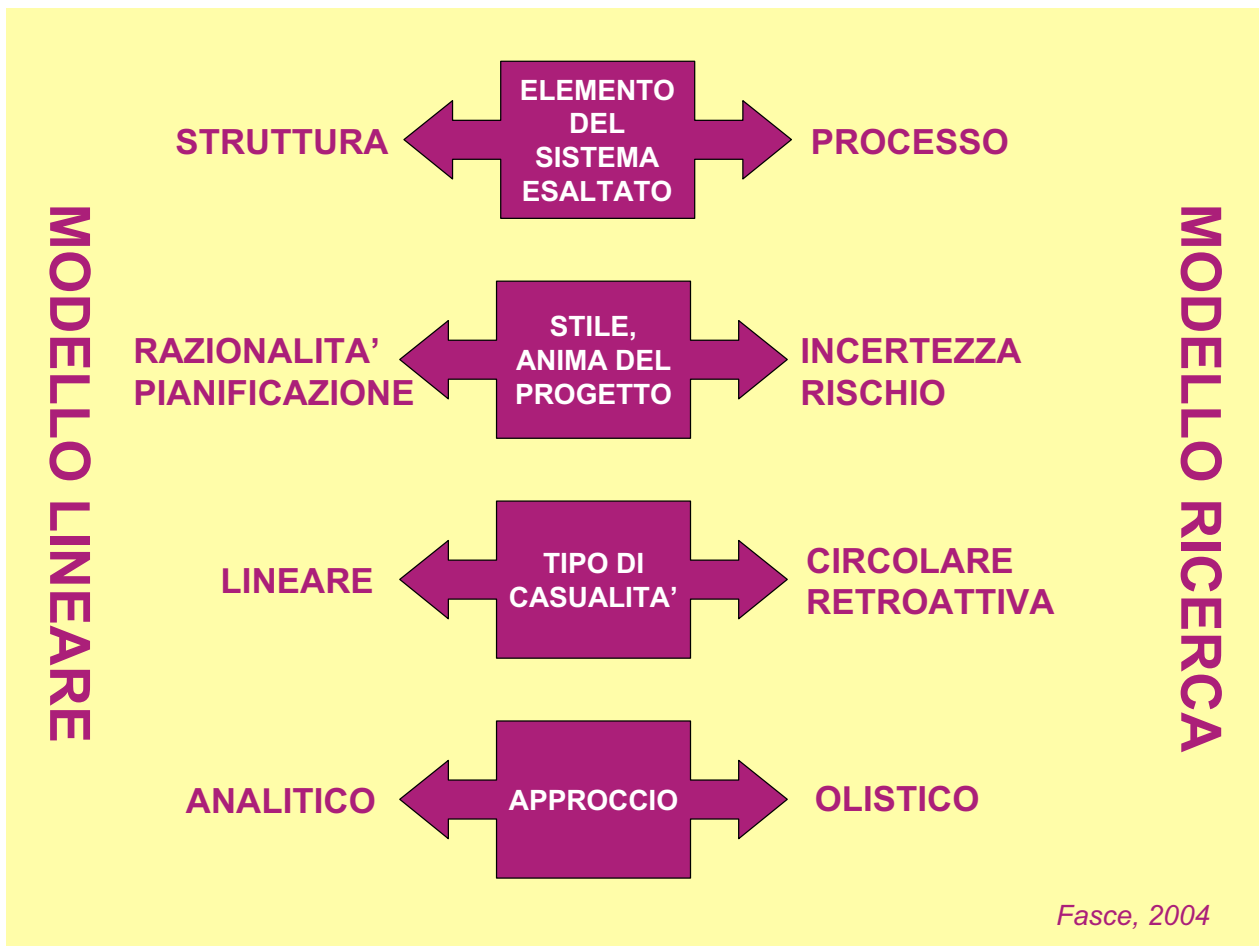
MODELLO LINEARE

STRUTTURA

ELEMENTO DEL SISTEMA ESALTATO

PROCESSO

RAZIONALITA' PIANIFICAZIONE

STILE, ANIMA DEL PROGETTO

INCERTEZZA RISCHIO

LINEARE

TIPO DI CASUALITA'

CIRCOLARE RETROATTIVA

ANALITICO

APPROCCIO

OLISTICO

MODELLO RICERCA

Fasce, 2004